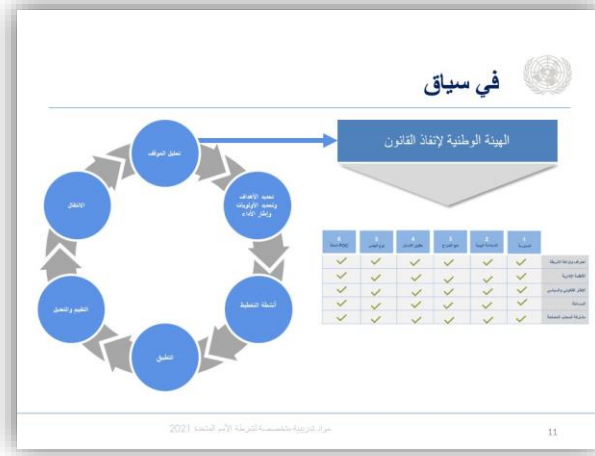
في سياق

الهيئة الوطنية لإنفاذ القانون

تحليل الموقف

تحديد الأهداف وتحديد الأولويات وإطار الأداء

أنشطة التخطيط

التطبيق

التقييم والتحليل

الانتقال

| 6 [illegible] | 5 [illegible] | 4 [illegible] | 3 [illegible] | 2 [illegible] | 1 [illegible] | |
|---|---|---|---|---|---|---|
| ✓ | ✓ | ✓ | ✓ | ✓ | ✓ | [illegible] |
| ✓ | ✓ | ✓ | ✓ | ✓ | ✓ | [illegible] |
| ✓ | ✓ | ✓ | ✓ | ✓ | ✓ | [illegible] |
| ✓ | ✓ | ✓ | ✓ | ✓ | ✓ | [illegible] |
| ✓ | ✓ | ✓ | ✓ | ✓ | ✓ | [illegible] |

مواد تدريبية متخصصة للشرطة الأمم المتحدة 2021

11